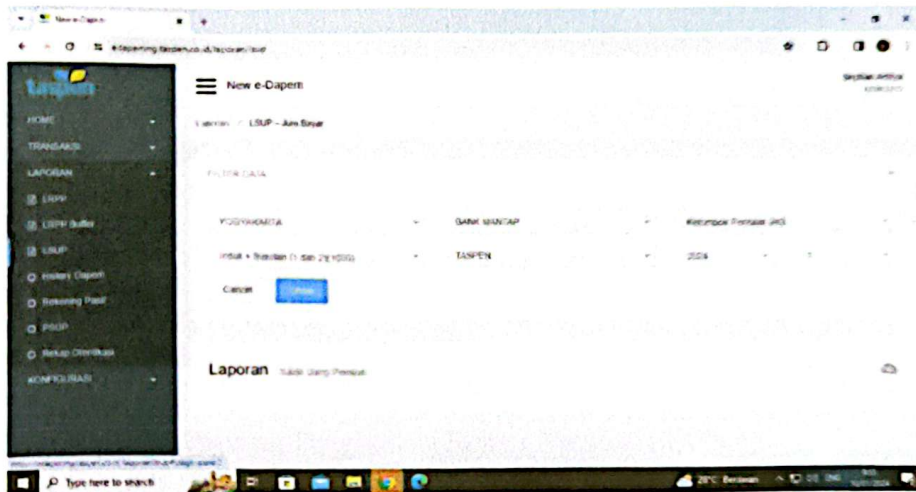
New e-Dapem

e-dapeming.taspen.co.id/laporan/lsup

taspen

HOME

TRANSAKSI

LAPORAN

LRPP

LRPP Buffer

LSUP

History Dapem

Rekening Pasif

PSOP

Rekap Otentikasi

KONFIGURASI

New e-Dapem

Sesilian Arifin

Laporan / LSUP - Am Bayar

FILTER DATA

YOGYAKARTA

BANK MANTAP

Kelompok Pensiun (All)

Induk + Susulan (1 s/d 31/10/00)

TASPEN

2024

Cancel

Show

Laporan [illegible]

Type here to search

28°C Berawan